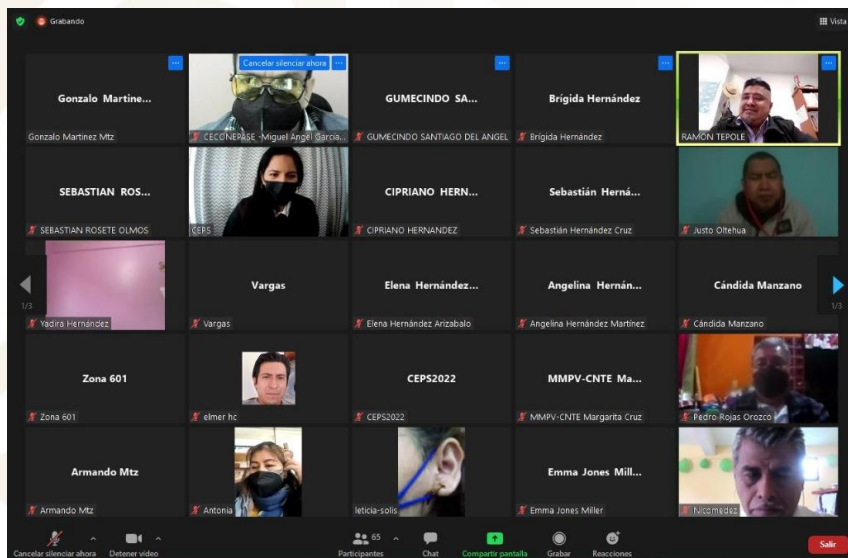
Grabando

Vista

Gonzalo Martine...

Gonzalo Martinez Mtz

Cancelar silenciar ahora

CECONEPASE -Miguel Angel Garcia...

GUMECINDO SA...

GUMECINDO SANTIAGO DEL ANGEL

Brígida Hernández

Brígida Hernández

RAMON TEPOLE

SEBASTIAN ROS...

SEBASTIAN ROSETE OLMOS

CEPS

CIPRIANO HERN...

CIPRIANO HERNANDEZ

Sebastián Herná...

Sebastián Hernández Cruz

Justo Oltehua

1/3

Yadira Hernández

Vargas

Vargas

Elena Hernández...

Elena Hernández Arizabalo

Angelina Hernán...

Angelina Hernández Martínez

Cándida Manzano

Cándida Manzano

1/3

Zona 601

Zona 601

elmer hc

CEPS2022

CEPS2022

MMPV-CNTE Ma...

MMPV-CNTE Margarita Cruz

Pedro Rojas Orozco

Armando Mtz

Armando Mtz

Antonia

leticia-solis

Emma Jones Mill...

Emma Jones Miller

Nicomedez

Cancelar silenciar ahora

Detener video

65

Participantes

Chat

Compartir pantalla

Grabar

Reacciones

Salir